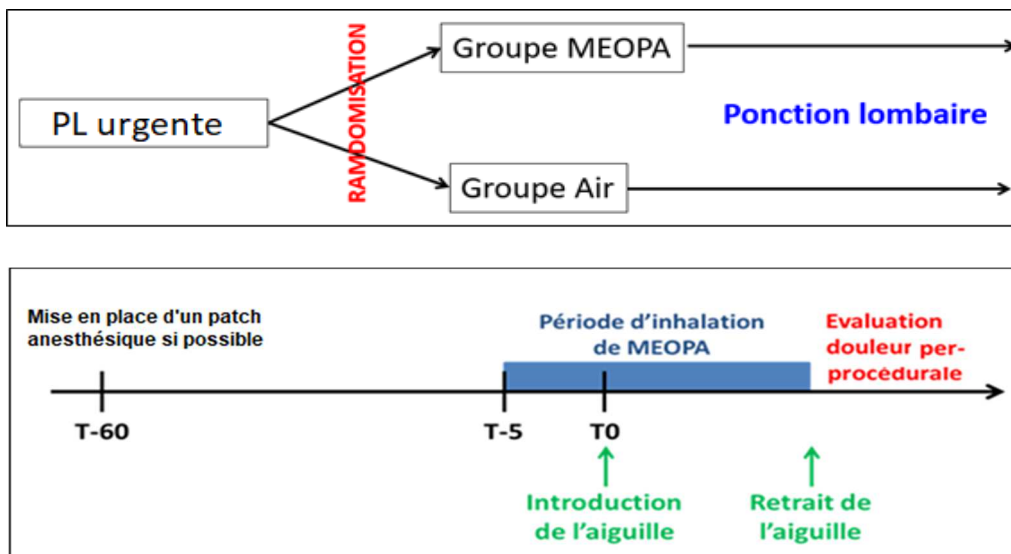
PL urgente

RAMDOMISATION

Groupe MEOPA

Groupe Air

Ponction lombaire

Mise en place d'un patch anesthésique si possible

Période d'inhalation de MEOPA

Evaluation douleur per-procédurale

T-60

T-5

T0

Introduction de l'aiguille

Retrait de l'aiguille